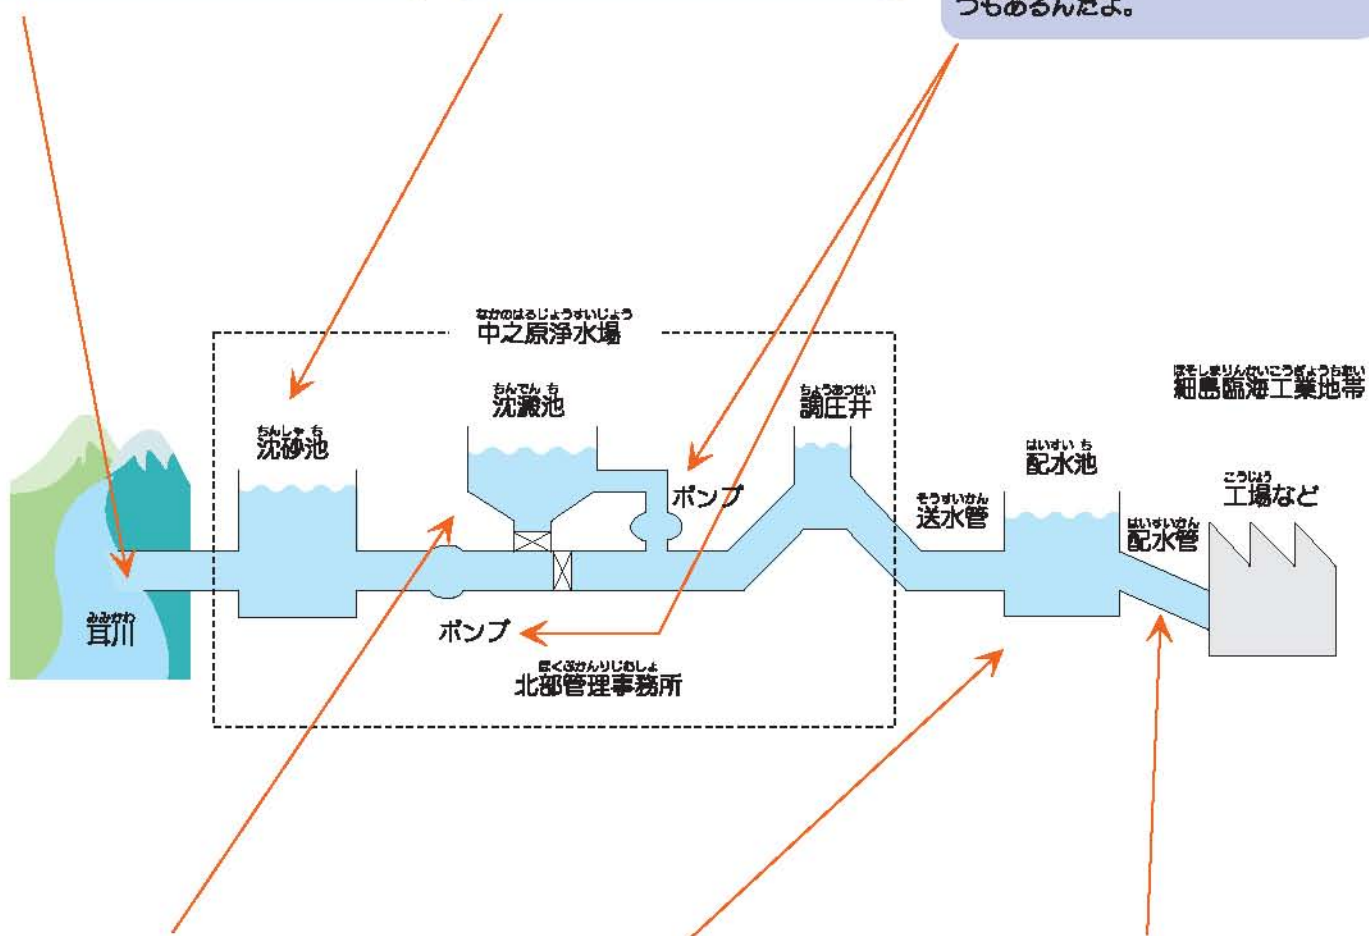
つもあるんだよ。

なかのはるじょうすいじょう
中之原浄水場

ほそしまりんかいこうぎょうちたい
細島臨海工業地帯

ちんでんち
沈澱池

ちょうあつせい
調圧井

ちんしゃち
沈砂池

はいすいち
配水池

ポンプ

こうじょう
工場など

そうすいかん
送水管

はいすいかん
配水管

みみかわ
耳川

ポンプ

ほくぶかんりじむしょ
北部管理事務所